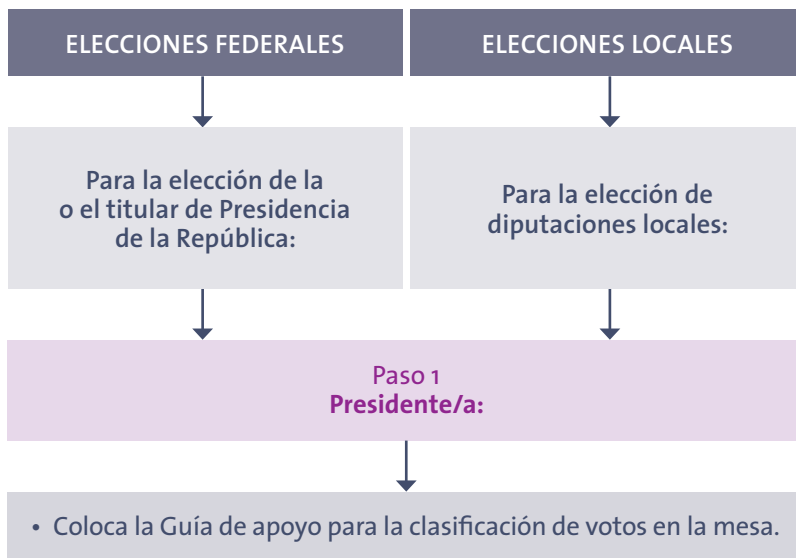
ELECCIONES FEDERALES

ELECCIONES LOCALES

Para la elección de la o el titular de Presidencia de la República:

Para la elección de diputaciones locales:

Paso 1
Presidente/a:

• Coloca la Guía de apoyo para la clasificación de votos en la mesa.